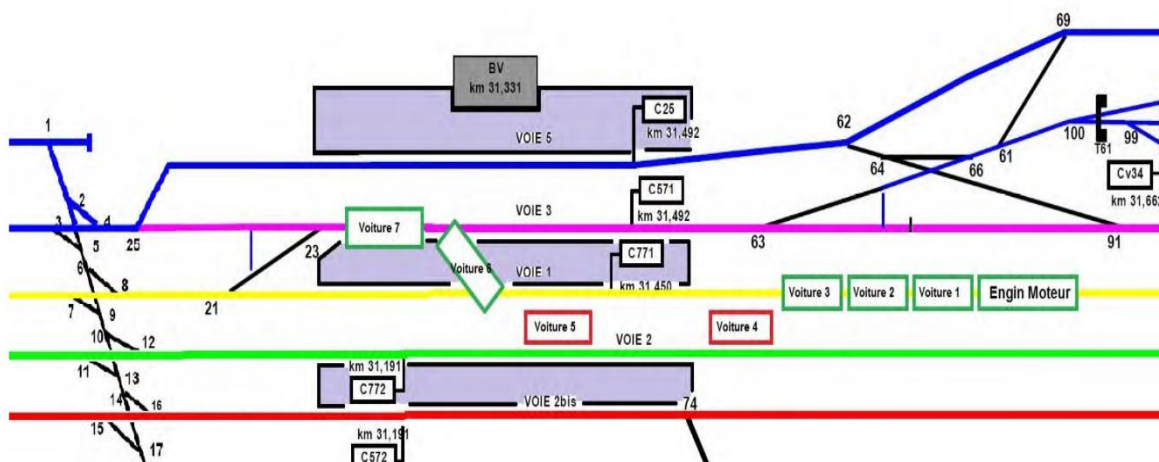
BV
km 31,331

C25
km 31,492
VOIE 5

69
62
100
99
T61
61
64
66
Cv34
km 31,66

1
2
3
4
5
25
C571
km 31,492
VOIE 3
Voiture 7
63
91

23
C771
Voiture 6
VOIE 1
6
8
km 31,450
21
Voiture 3
Voiture 2
Voiture 1
Engin Moteur
7
9
Voiture 5
Voiture 4
10
12
VOIE 2

km 31,191
11
13
C772
14
16
VOIE 2bis
74
15
17
km 31,191
C572